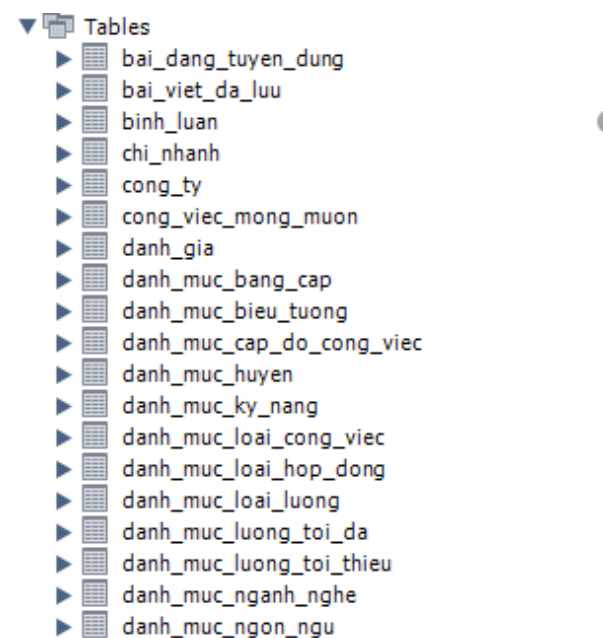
Tables
bai_dang_tuyen_dung
bai_viet_da_luu
binh_luan
chi_nhanh
cong_ty
cong_viec_mong_muon
danh_gia
danh_muc_bang_cap
danh_muc_bieu_tuong
danh_muc_cap_do_cong_viec
danh_muc_huyen
danh_muc_ky_nang
danh_muc_loai_cong_viec
danh_muc_loai_hop_dong
danh_muc_loai_luong
danh_muc_luong_toi_da
danh_muc_luong_toi_thieu
danh_muc_nganh_nghe
danh_muc_ngon_ngu